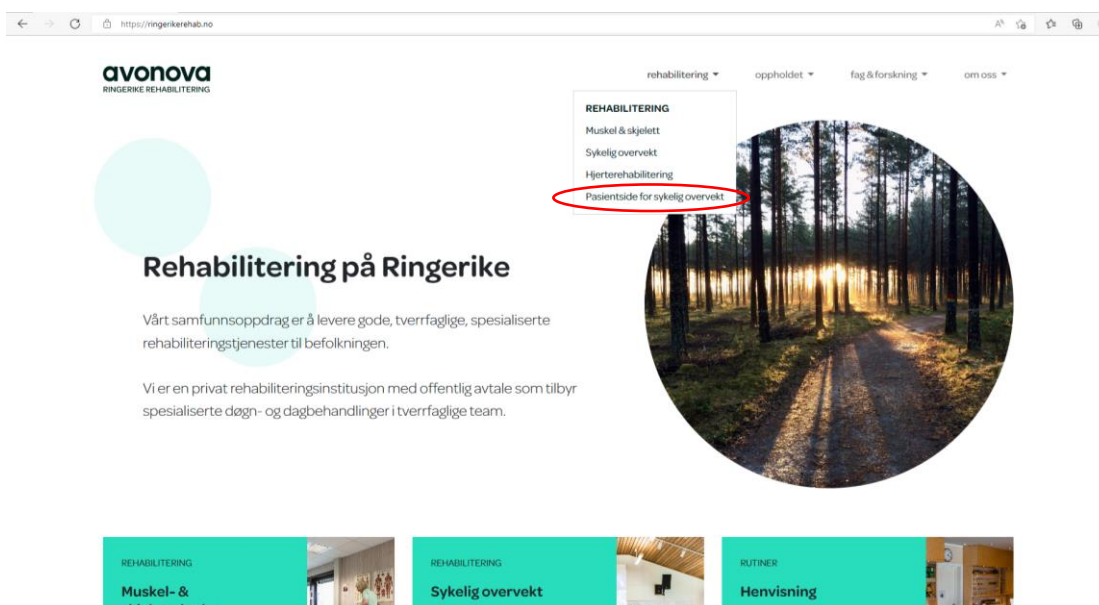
https://ringerikerehab.no

avonova
RINGERIKE REHABILITERING

rehabilitering ▾ oppholdet ▾ fag & forskning ▾ om oss ▾

REHABILITERING
Muskel & skjelett
Sykelig overvekt
Hjerterehabilitering
Pasientside for sykelig overvekt

Rehabilitering på Ringerike

Vårt samfunnsoppdrag er å levere gode, tverrfaglige, spesialiserte rehabiliteringstjenester til befolkningen.

Vi er en privat rehabiliteringsinstitusjon med offentlig avtale som tilbyr spesialiserte døgn- og dagbehandlinger i tverrfaglige team.

REHABILITERING
Muskel- &
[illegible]

REHABILITERING
Sykelig overvekt

RUTINER
Henvisning